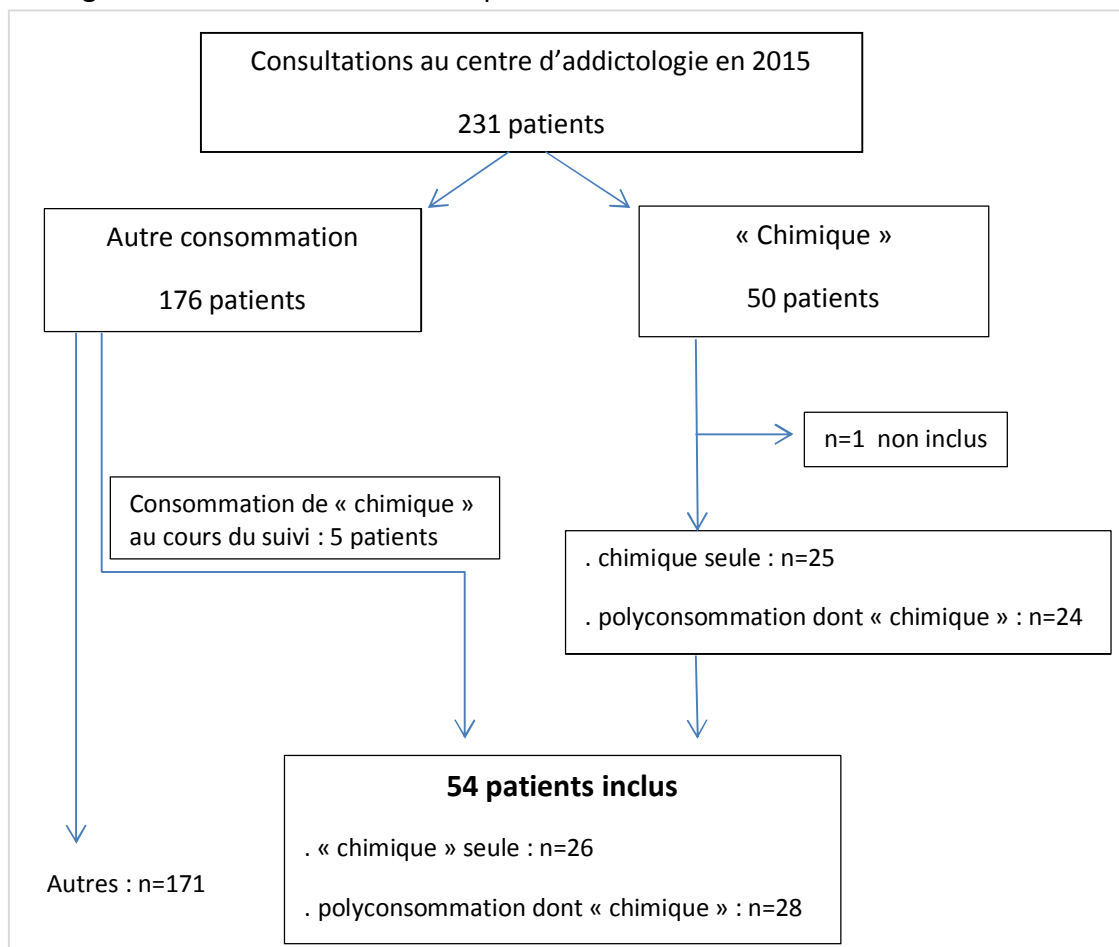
Consultations au centre d'addictologie en 2015

231 patients

Autre consommation

176 patients

« Chimique »

50 patients

n=1 non inclus

Consommation de « chimique » au cours du suivi : 5 patients

. chimique seule : n=25

. polyconsommation dont « chimique » : n=24

**54 patients inclus**

. « chimique » seule : n=26

. polyconsommation dont « chimique » : n=28

Autres : n=171